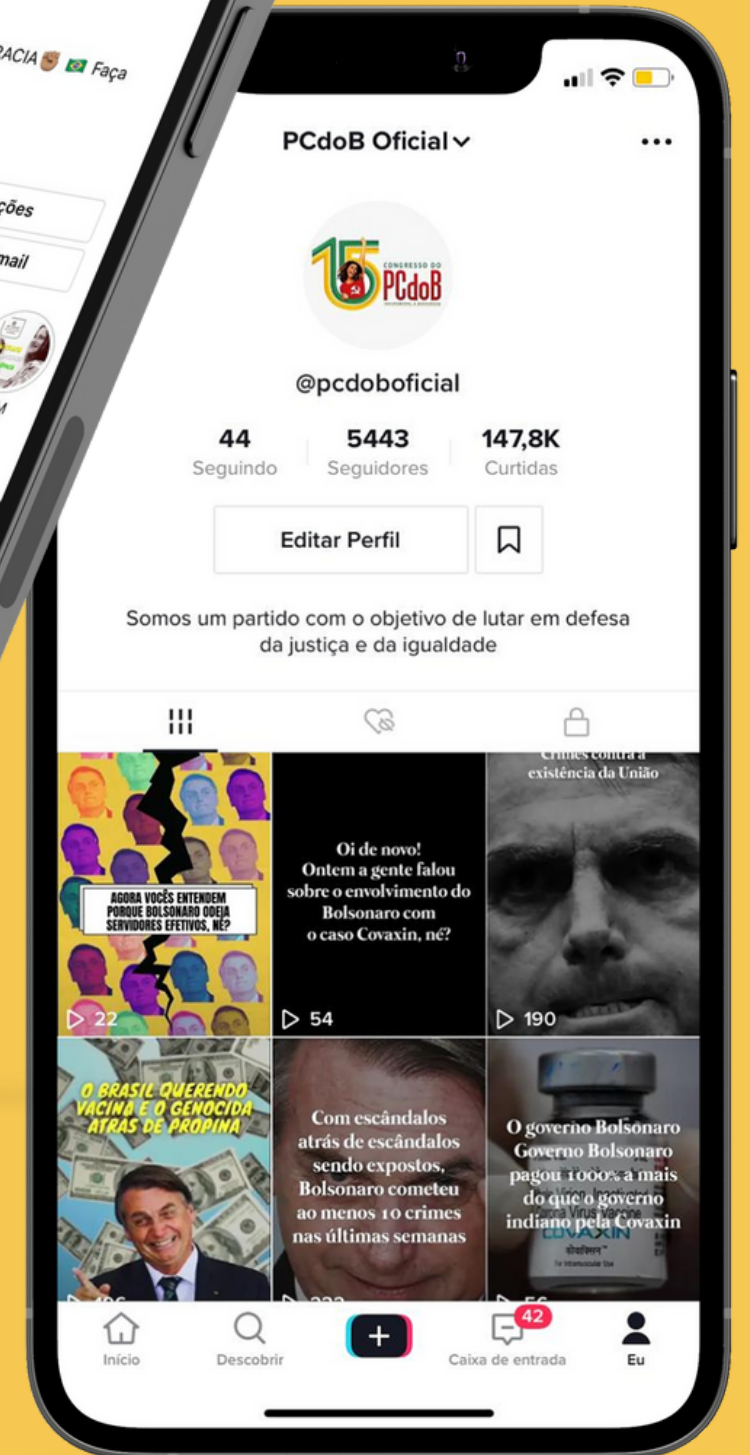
RACIA ✊ 🇧🇷 Faça

ções

mail

M

PCdoB Oficial

15 CONGRESSO DO PCdoB

@pcdoboficial

44
Seguindo

5443
Seguidores

147,8K
Curtidas

Editar Perfil

Somos um partido com o objetivo de lutar em defesa da justiça e da igualdade

AGORA VOCÊS ENTENDEM PORQUE BOLSONARO ODEIA SERVIDORES EFETIVOS, NÉ?

22

Oi de novo! Ontem a gente falou sobre o envolvimento do Bolsonaro com o caso Covaxin, né?

54

Crimes contra a existência da União

190

O BRASIL QUERENDO VACINA E O GENOCIDA ATRÁS DE PROPINA

Com escândalos atrás de escândalos sendo expostos, Bolsonaro cometeu ao menos 10 crimes nas últimas semanas

O governo Bolsonaro Governo Bolsonaro pagou 1000% a mais do que o governo indiano pela Covaxin

COVAXIN

Início

Descobrir

42

Caixa de entrada

Eu